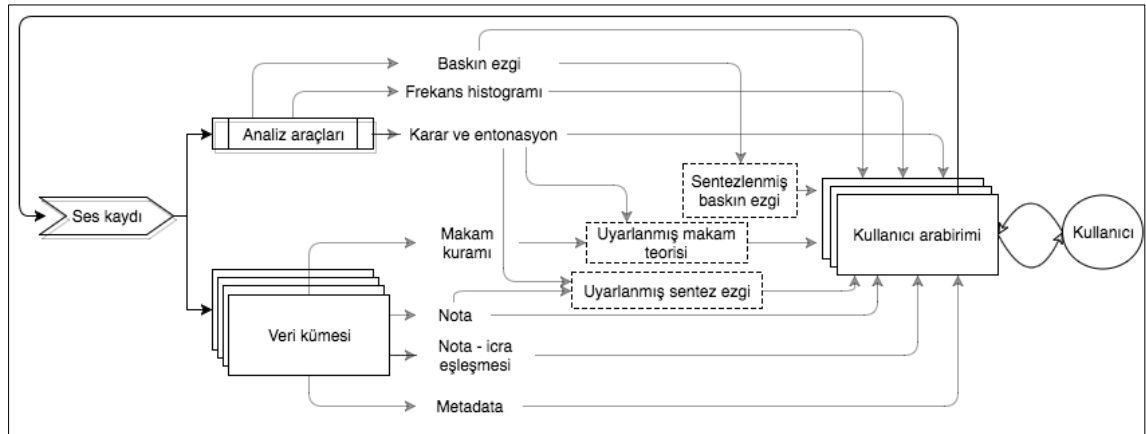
Baskın ezgi
Frekans histogramı
Analiz araçları
Karar ve entonasyon
Sentezlenmiş baskın ezgi
Ses kaydı
Makam kuramı
Uyarlanmış makam teorisi
Kullanıcı arabirimi
Kullanıcı
Uyarlanmış sentez ezgi
Veri kümesi
Nota
Nota - icra eşleşmesi
Metadata